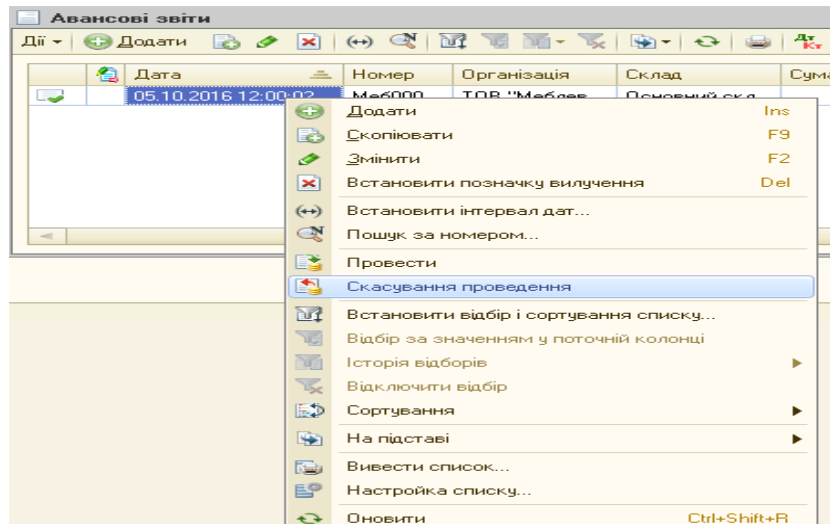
Авансові звіти

Дії ▾ Додати

| | | Дата | Номер | Організація | Склад | Сума |
|---|---|---|---|---|---|---|
| | | 05.10.2016 12:00:02 | Мє6000 | ТОВ "Меблев | Основний скл | |

Додати Ins
Скопіювати F9
Змінити F2
Встановити позначку вилучення Del
Встановити інтервал дат...
Пошук за номером...
Провести
Скасування проведення
Встановити відбір і сортування списку...
Відбір за значенням у поточній колонці
Історія відборів ▶
Відключити відбір
Сортування ▶
На підставі ▶
Вивести список...
Настройка списку...
Оновити Ctrl+Shift+R